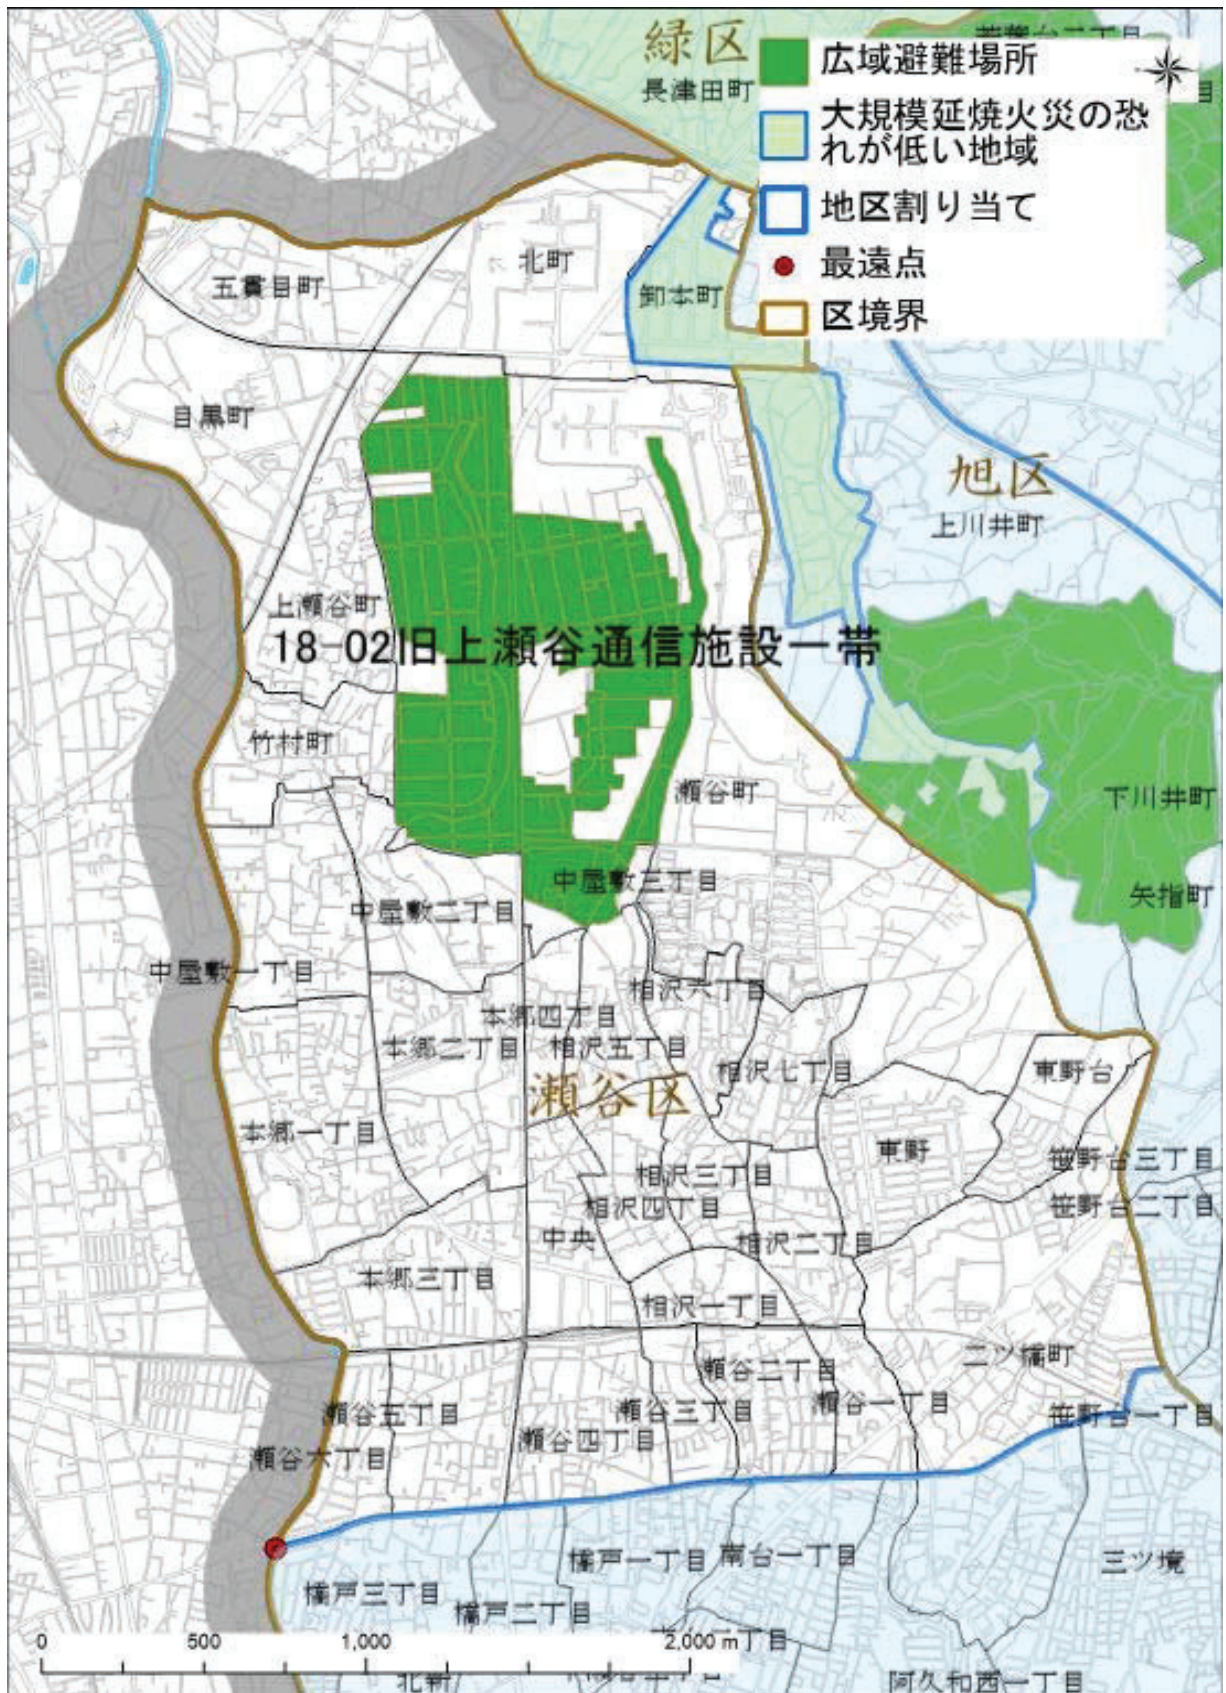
緑区
長津田町
広域避難場所
大規模延焼火災の恐れが低い地域
地区割り当て
最遠点
区境界
北町
五貫目町
鶴本町
目黒町
旭区
上川井町
上瀬谷町
18-02旧上瀬谷通信施設一帯
竹村町
瀬谷町
下川井町
中屋敷三丁目
中屋敷二丁目
矢指町
中屋敷一丁目
相沢六丁目
本郷四丁目
本郷二丁目
相沢五丁目
相沢七丁目
東野台
瀬谷区
本郷一丁目
東野
笹野台三丁目
相沢三丁目
笹野台二丁目
相沢四丁目
中央
相沢二丁目
本郷三丁目
相沢一丁目
二ツ橋町
瀬谷二丁目
瀬谷五丁目
瀬谷三丁目
瀬谷一丁目
笹野台一丁目
瀬谷六丁目
瀬谷四丁目
橋戸一丁目
南台一丁目
三ツ境
橋戸三丁目
橋戸二丁目
0
500
1,000
2,000 m
北新
阿久和西一丁目